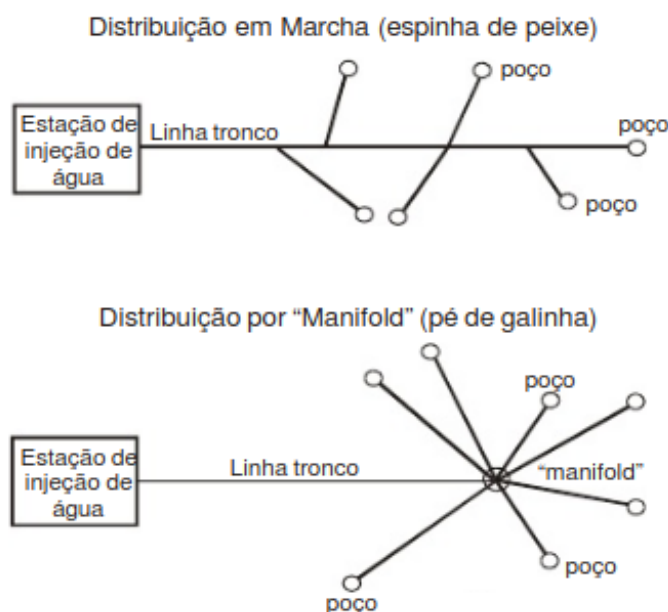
Distribuição em Marcha (espinha de peixe)

poço

Estação de injeção de água

Linha tronco

poço

poço

Distribuição por "Manifold" (pé de galinha)

poço

Estação de injeção de água

Linha tronco

"manifold"

poço

poço